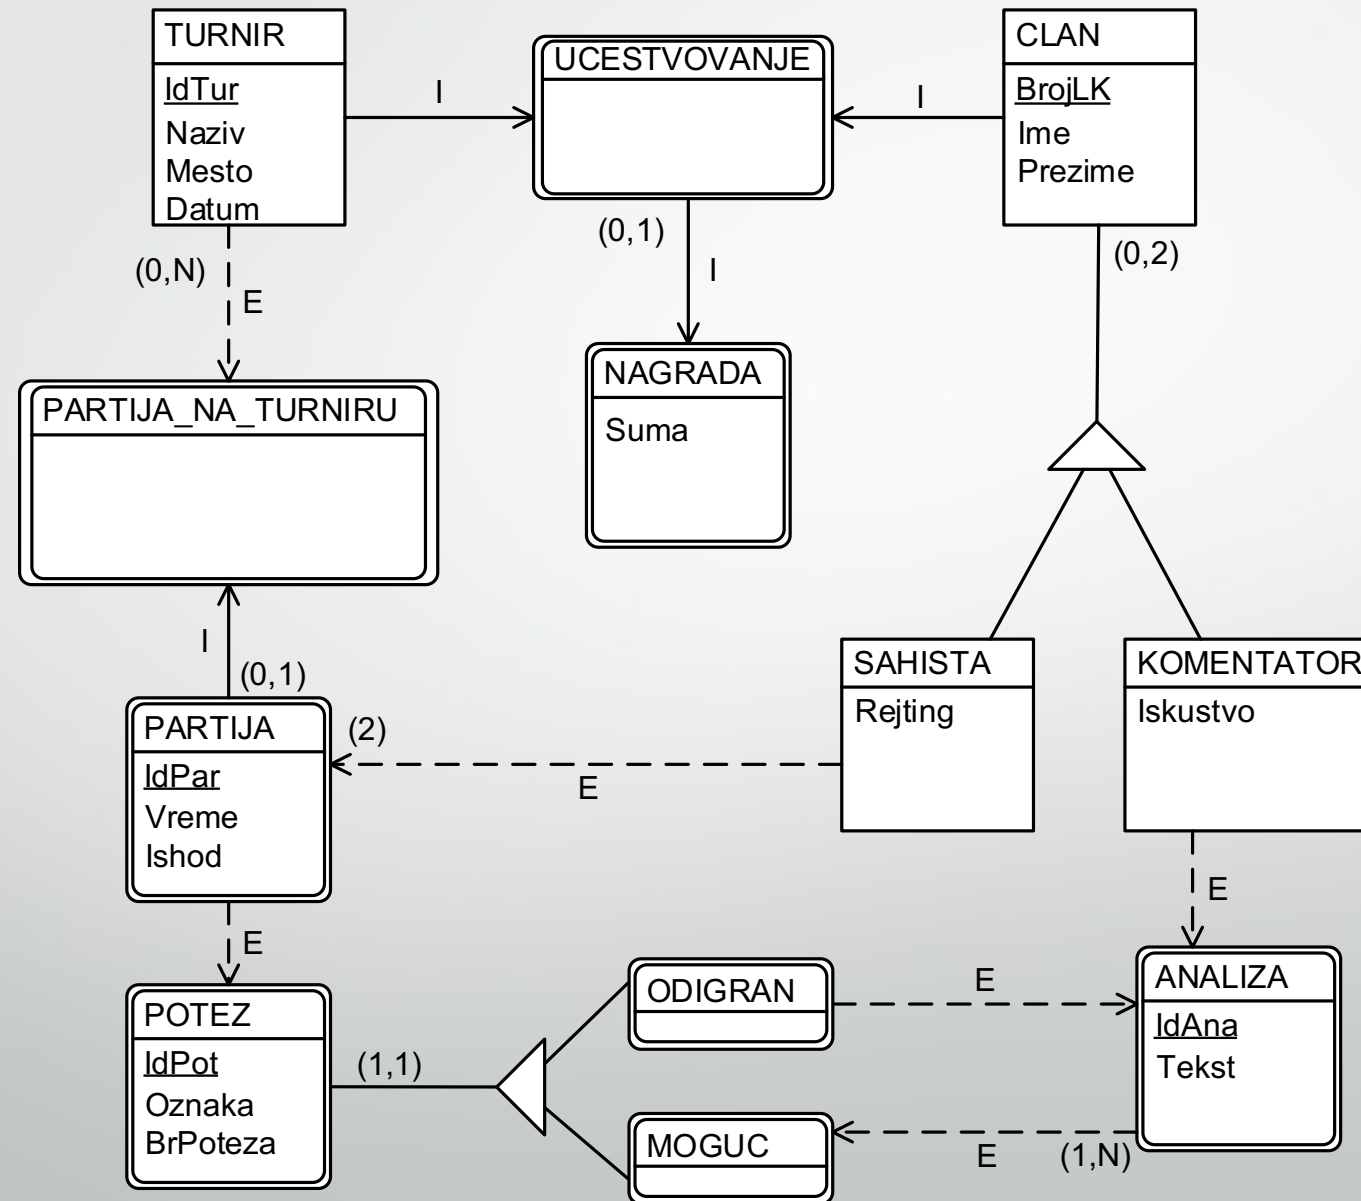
TURNIR
IdTur
Naziv
Mesto
Datum

I

UCESTVOVANJE

I

CLAN
BrojLK
Ime
Prezime

(0,1)
I

(0,N)
E

NAGRADA
Suma

(0,2)

PARTIJA_NA_TURNIRU

I
(0,1)

SAHISTA
Rejting

KOMENTATOR
Iskustvo

PARTIJA
IdPar
Vreme
Ishod

(2)
E

E

E

ANALIZA
IdAna
Tekst

POTEZ
IdPot
Oznaka
BrPoteza

(1,1)

ODIGRAN

E

MOGUC

E
(1,N)